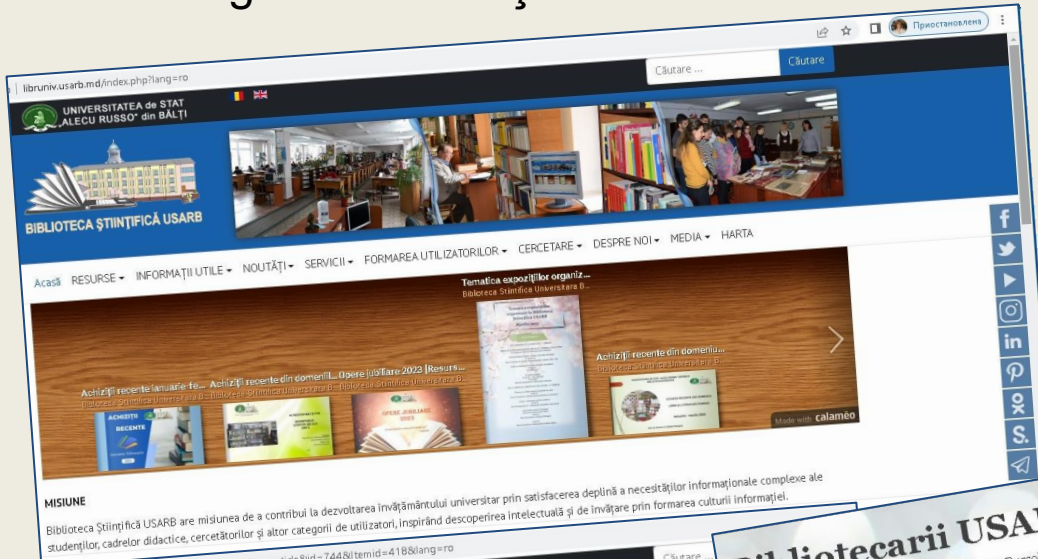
Приостановлена

libruniv.usarb.md/index.php?lang=ro

Căutare ...

Căutare

UNIVERSITATEA de STAT „ALECU RUSSO" din BĂLȚI

BIBLIOTECA ȘTIINȚIFICĂ USARB

Acasă RESURSE ▾ INFORMAȚII UTILE ▾ NOUTĂȚI ▾ SERVICII ▾ FORMAREA UTILIZATORILOR ▾ CERCETARE ▾ DESPRE NOI ▾ MEDIA ▾ HARTA

Tematica expozițiilor organiz...
Biblioteca Științifică Universitară B...

Achiziții recente ianuarie-fe...
Biblioteca Științifică Universitară B...

Achiziții recente din domeniil...
Biblioteca Științifică Universitară B...

Opere jubiliare 2023 |Resurs...
Biblioteca Științifică Universitară B...

Achiziții recente din domeniu...
Biblioteca Științifică Universitară B...

ACHIZIȚII RECENTE

OPERE JUBILIARE 2023

Made with calaméo

MISIUNE

Biblioteca Științifică USARB are misiunea de a contribui la dezvoltarea învățământului universitar prin satisfacerea deplină a necesităților informaționale complexe ale studenților, cadrelor didactice, cercetătorilor și altor categorii de utilizatori, inspirând descoperirea intelectuală și de învățare prin formarea culturii informației.

Bibliotecarii USAR

Căutare